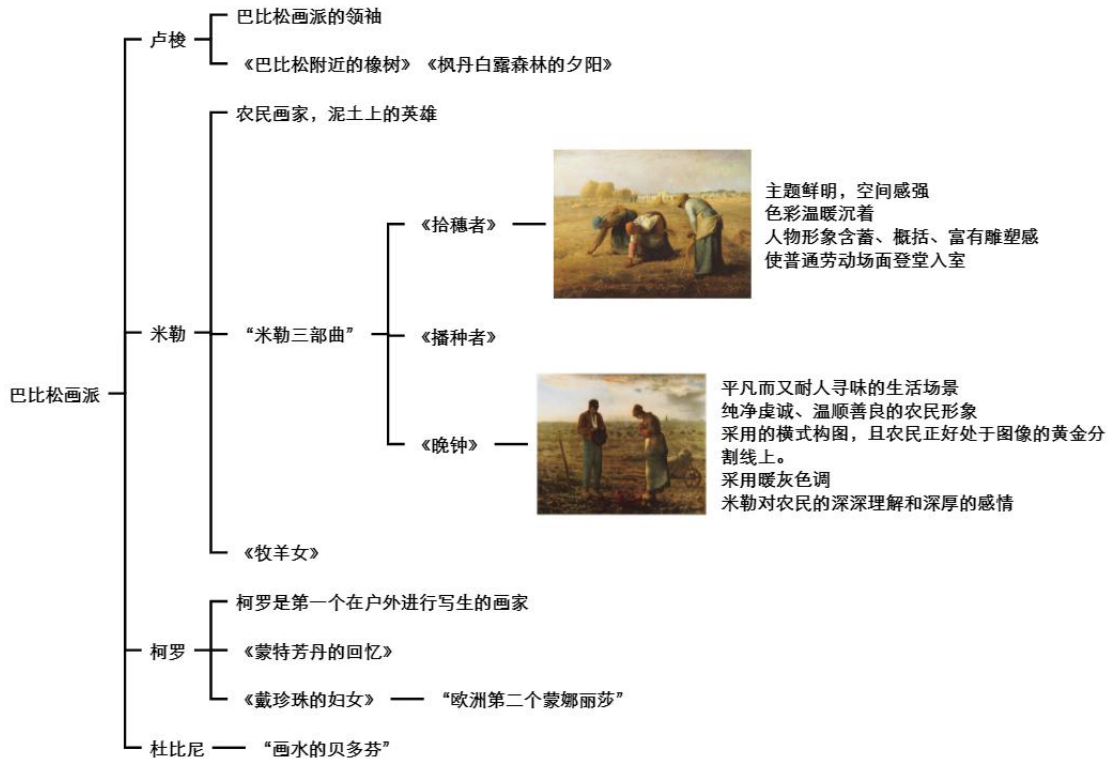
巴比松画派

卢梭
巴比松画派的领袖
《巴比松附近的橡树》《枫丹白露森林的夕阳》

米勒
农民画家，泥土上的英雄
“米勒三部曲”
《拾穗者》
主题鲜明，空间感强
色彩温暖沉着
人物形象含蓄、概括、富有雕塑感
使普通劳动场面登堂入室
《播种者》
《晚钟》
平凡而又耐人寻味的生活场景
纯净虔诚、温顺善良的农民形象
采用的横式构图，且农民正好处于图像的黄金分割线上。
采用暖灰色调
米勒对农民的深深理解和深厚的感情
《牧羊女》

柯罗
柯罗是第一个在户外进行写生的画家
《蒙特芳丹的回忆》
《戴珍珠的妇女》 “欧洲第二个蒙娜丽莎”

杜比尼 “画水的贝多芬”